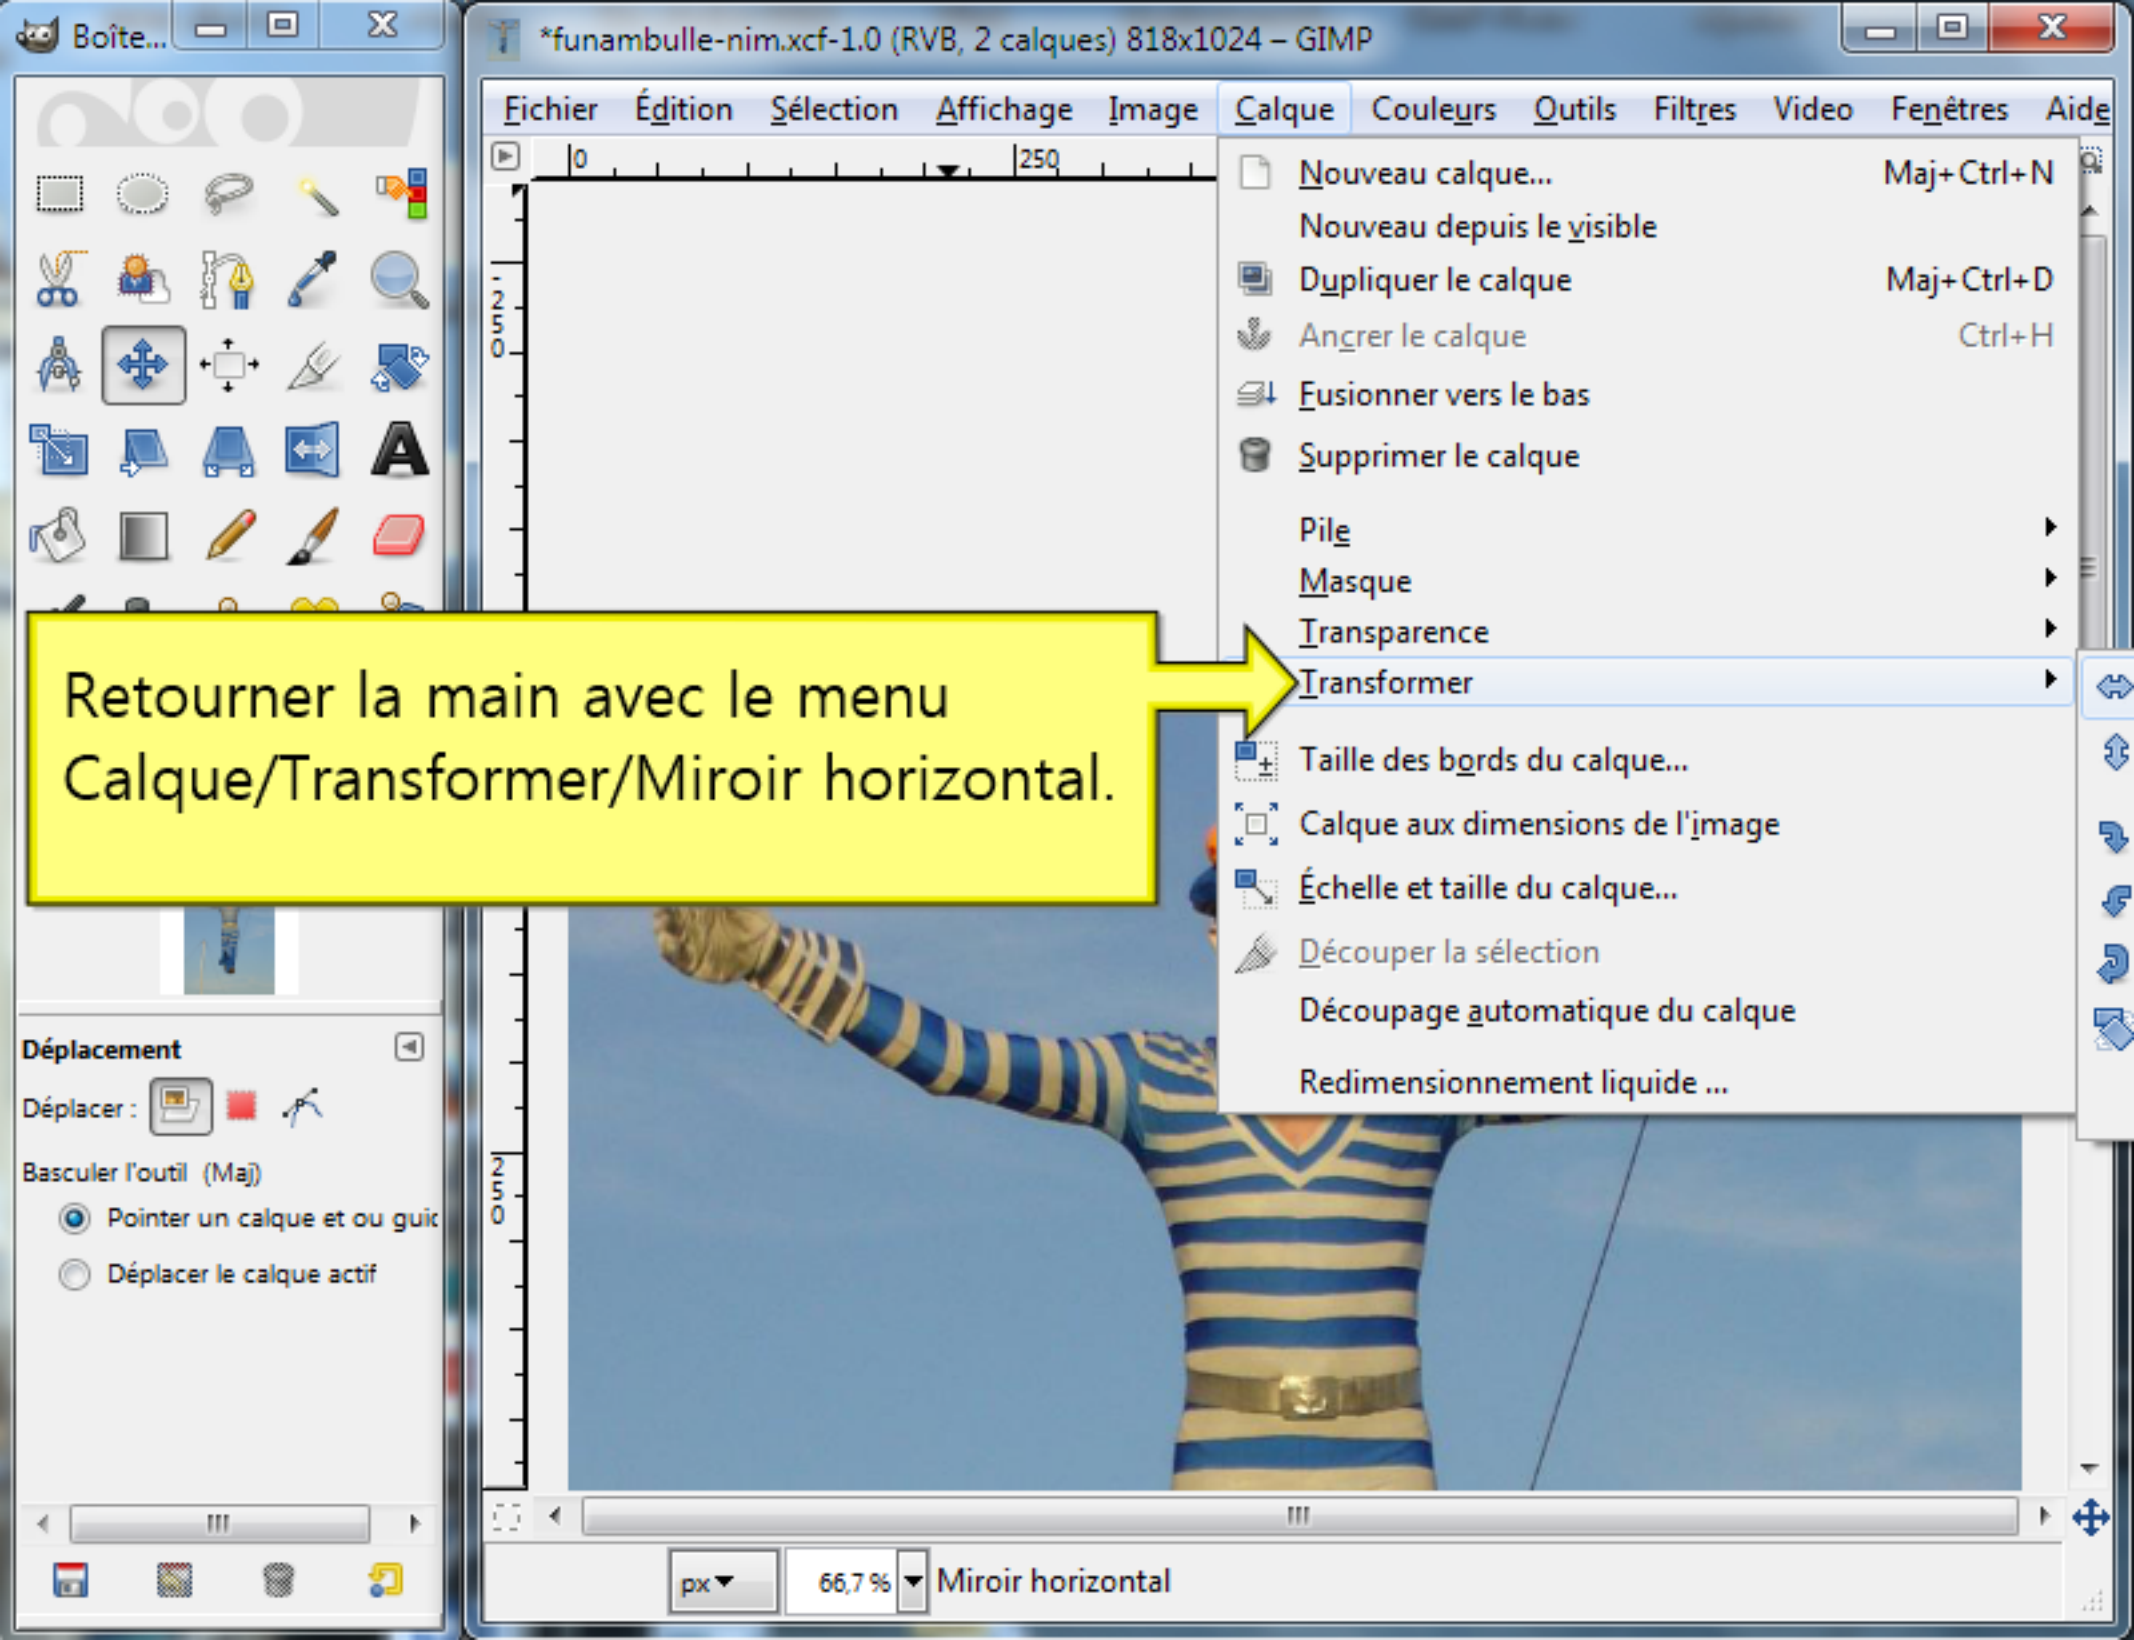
Boîte...

*funambulle-nim.xcf-1.0 (RVB, 2 calques) 818x1024 – GIMP

Fichier Édition Sélection Affichage Image Calque Couleurs Outils Filtres Video Fenêtres Aide

0 250

250

250

Nouveau calque... Maj+Ctrl+N
Nouveau depuis le visible
Dupliquer le calque Maj+Ctrl+D
Ancrer le calque Ctrl+H
Fusionner vers le bas
Supprimer le calque
Pile
Masque
Transparence
Transformer
Taille des bords du calque...
Calque aux dimensions de l'image
Échelle et taille du calque...
Découper la sélection
Découpage automatique du calque
Redimensionnement liquide ...

Retourner la main avec le menu Calque/Transformer/Miroir horizontal.

Déplacement
Déplacer :
Basculer l'outil (Maj)
Pointer un calque et ou guic
Déplacer le calque actif

px
66,7 %
Miroir horizontal